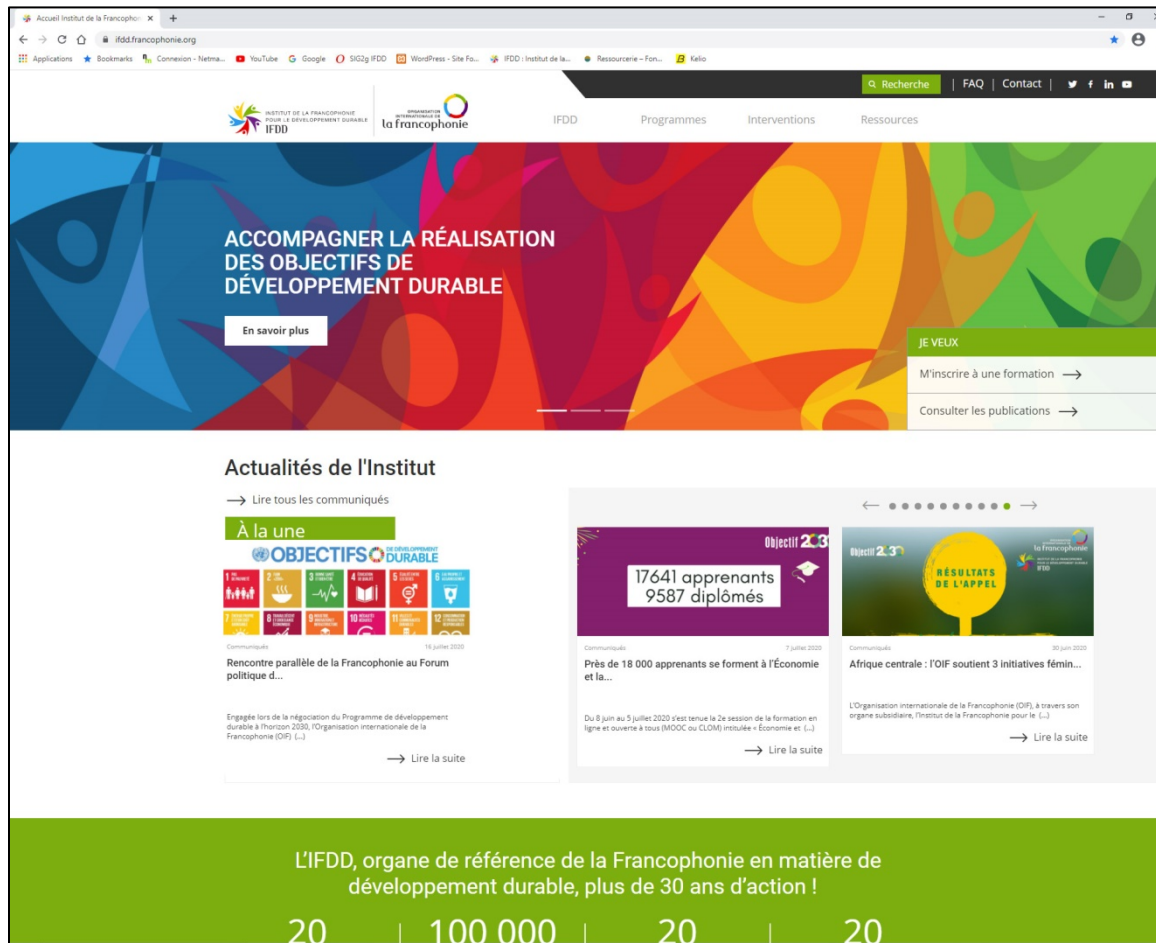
Accueil Institut de la Francophon ×  +

ifdd.francophonie.org

Applications  Bookmarks  Connexion - Netma...  YouTube  Google  SIG2g IFDD  WordPress - Site Fo...  IFDD : Institut de la...  Ressourcerie – Fon...  Kelio

Recherche | FAQ | Contact |

INSTITUT DE LA FRANCOPHONIE POUR LE DÉVELOPPEMENT DURABLE IFDD

ORGANISATION INTERNATIONALE DE la francophonie

IFDD  Programmes  Interventions  Ressources

ACCOMPAGNER LA RÉALISATION DES OBJECTIFS DE DÉVELOPPEMENT DURABLE

En savoir plus

JE VEUX

M'inscrire à une formation ⟶

Consulter les publications ⟶

Actualités de l'Institut

⟶ Lire tous les communiqués

À la une

OBJECTIFS DE DÉVELOPPEMENT DURABLE

Communiqués  16 juillet 2020

Rencontre parallèle de la Francophonie au Forum politique d...

Engagée lors de la négociation du Programme de développement durable à l'horizon 2030, l'Organisation internationale de la Francophonie (OIF) (...)

⟶ Lire la suite

Objectif 2030

17641 apprenants 9587 diplômés

Communiqués  7 juillet 2020

Près de 18 000 apprenants se forment à l'Économie et la...

Du 8 juin au 5 juillet 2020 s'est tenue la 2e session de la formation en ligne et ouverte à tous (MOOC ou CLOM) intitulée « Économie et (...)

⟶ Lire la suite

Objectif 2030

RÉSULTATS DE L'APPEL

la francophonie

IFDD

Communiqués  30 juin 2020

Afrique centrale : l'OIF soutient 3 initiatives fémin...

L'Organisation internationale de la Francophonie (OIF), à travers son organe subsidiaire, l'Institut de la Francophonie pour le (...)

⟶ Lire la suite

L'IFDD, organe de référence de la Francophonie en matière de développement durable, plus de 30 ans d'action !

20 | 100 000 | 20 | 20